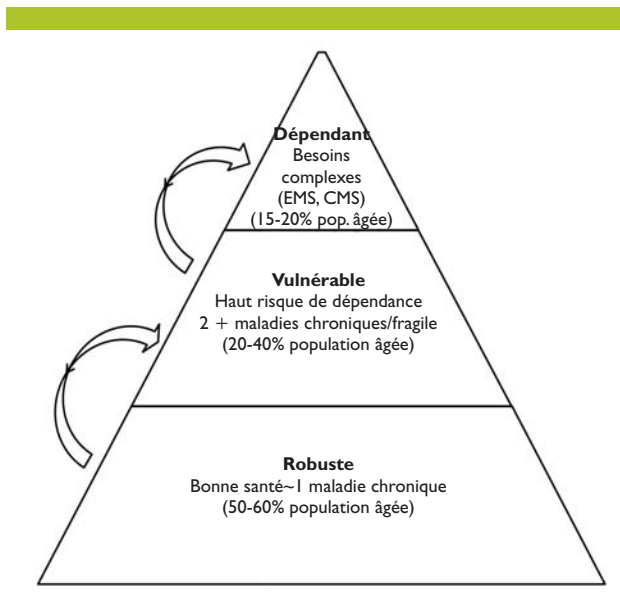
**Dépendant**
Besoins complexes
(EMS, CMS)
(15-20% pop. âgée)

**Vulnérable**
Haut risque de dépendance
2 + maladies chroniques/fragile
(20-40% population âgée)

**Robuste**
Bonne santé~1 maladie chronique
(50-60% population âgée)